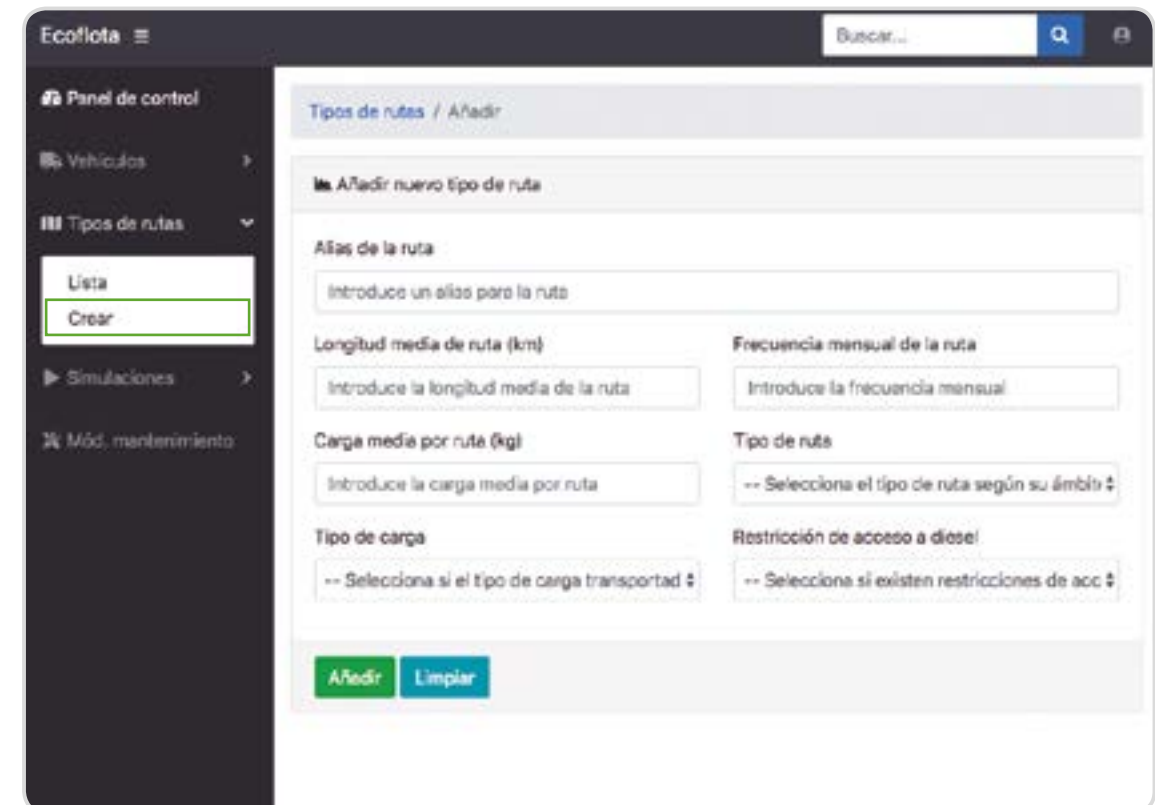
Ecoflota ≡

Buscar...

Panel de control

Vehículos

Tipos de rutas

Lista

Crear

Simulaciones

Mód. mantenimiento

Tipos de rutas / Añadir

Añadir nuevo tipo de ruta

Alias de la ruta

Introduce un alias para la ruta

Longitud media de ruta (km)

Introduce la longitud media de la ruta

Frecuencia mensual de la ruta

Introduce la frecuencia mensual

Carga media por ruta (kg)

Introduce la carga media por ruta

Tipo de ruta

-- Selecciona el tipo de ruta según su ámbit

Tipo de carga

-- Selecciona si el tipo de carga transportad

Restricción de acceso a diesel

-- Selecciona si existen restricciones de acc

Añadir

Limpiar